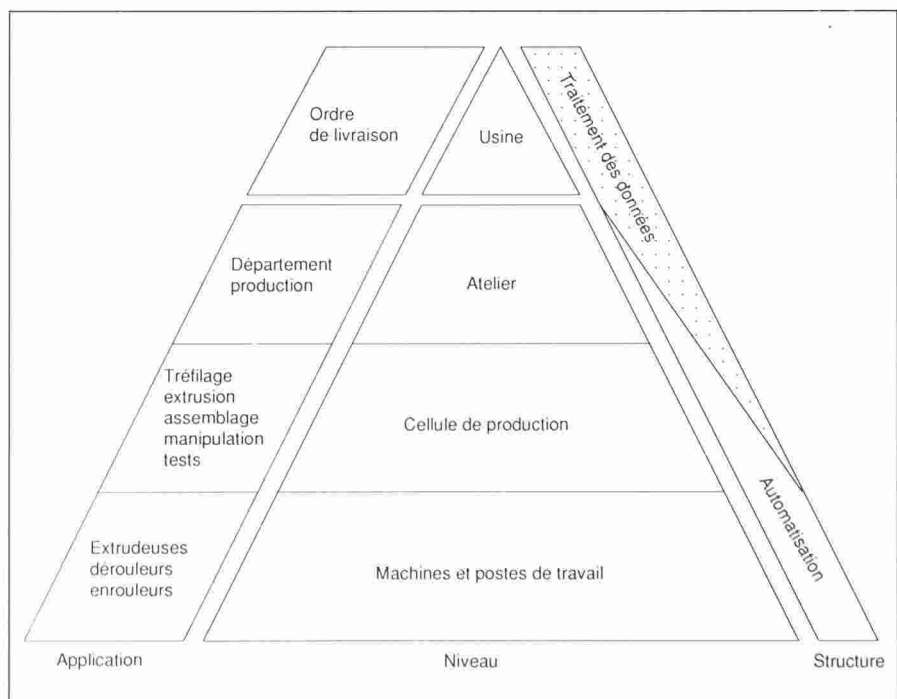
Ordre de livraison

Usine

Traitement des données

Département production

Atelier

Tréfilage extrusion assemblage manipulation tests

Cellule de production

Extrudeuses dérouleurs enrouleurs

Machines et postes de travail

Automatisation

Application

Niveau

Structure